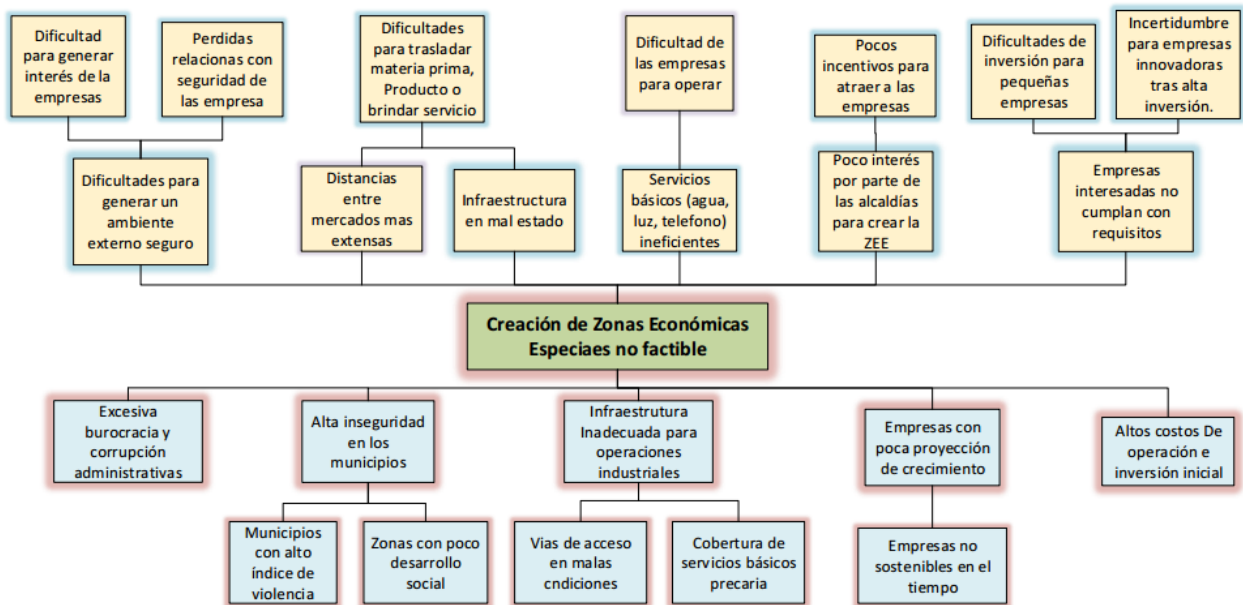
Dificultad para generar interés de la empresas

Perdidas relacionas con seguridad de las empresa

Dificultades para trasladar materia prima, Producto o brindar servicio

Dificultad de las empresas para operar

Pocos incentivos para atraer a las empresas

Dificultades de inversión para pequeñas empresas

Incertidumbre para empresas innovadoras tras alta inversión.

Dificultades para generar un ambiente externo seguro

Distancias entre mercados mas extensas

Infraestructura en mal estado

Servicios básicos (agua, luz, telefono) ineficientes

Poco interés por parte de las alcaldías para crear la ZEE

Empresas interesadas no cumplan con requisitos

Creación de Zonas Económicas Especiaes no factible

Excesiva burocracia y corrupción administrativas

Alta inseguridad en los municipios

Infraestrutura Inadecuada para operaciones industriales

Empresas con poca proyección de crecimiento

Altos costos De operación e inversión inicial

Municipios con alto índice de violencia

Zonas con poco desarrollo social

Vias de acceso en malas cndiciones

Cobertura de servicios básicos precaria

Empresas no sostenibles en el tiempo